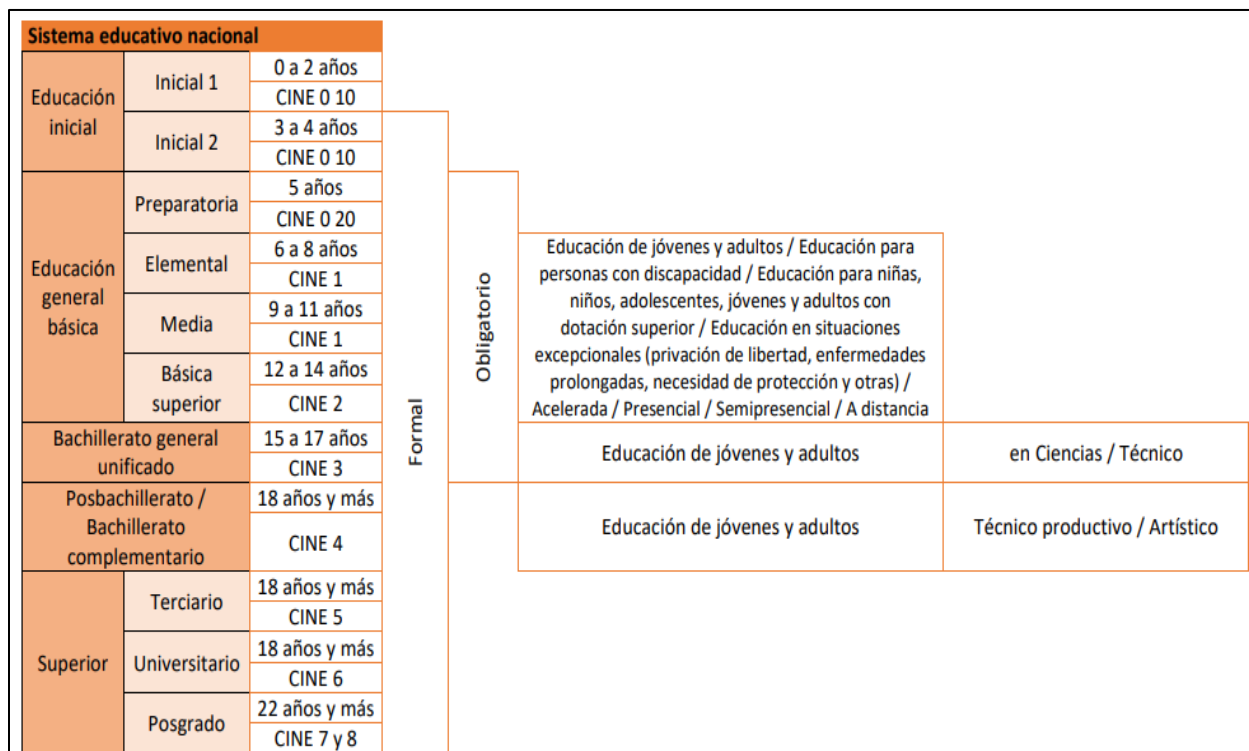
Sistema educativo nacional

| | | |
|---|---|---|
| Educación inicial | Inicial 1 | 0 a 2 años |
| | | CINE 0 10 |
| | Inicial 2 | 3 a 4 años |
| | | CINE 0 10 |
| Educación general básica | Preparatoria | 5 años |
| | | CINE 0 20 |
| | Elemental | 6 a 8 años |
| | | CINE 1 |
| | Media | 9 a 11 años |
| | | CINE 1 |
| | Básica superior | 12 a 14 años |
| | | CINE 2 |
| Bachillerato general unificado | | 15 a 17 años |
| | | CINE 3 |
| Posbachillerato / Bachillerato complementario | | 18 años y más |
| | | CINE 4 |
| Superior | Terciario | 18 años y más |
| | | CINE 5 |
| | Universitario | 18 años y más |
| | | CINE 6 |
| | Posgrado | 22 años y más |
| | | CINE 7 y 8 |

Formal

Obligatorio

Educación de jóvenes y adultos / Educación para personas con discapacidad / Educación para niñas, niños, adolescentes, jóvenes y adultos con dotación superior / Educación en situaciones excepcionales (privación de libertad, enfermedades prolongadas, necesidad de protección y otras) / Acelerada / Presencial / Semipresencial / A distancia

| | |
|---|---|
| Educación de jóvenes y adultos | en Ciencias / Técnico |
| Educación de jóvenes y adultos | Técnico productivo / Artístico |